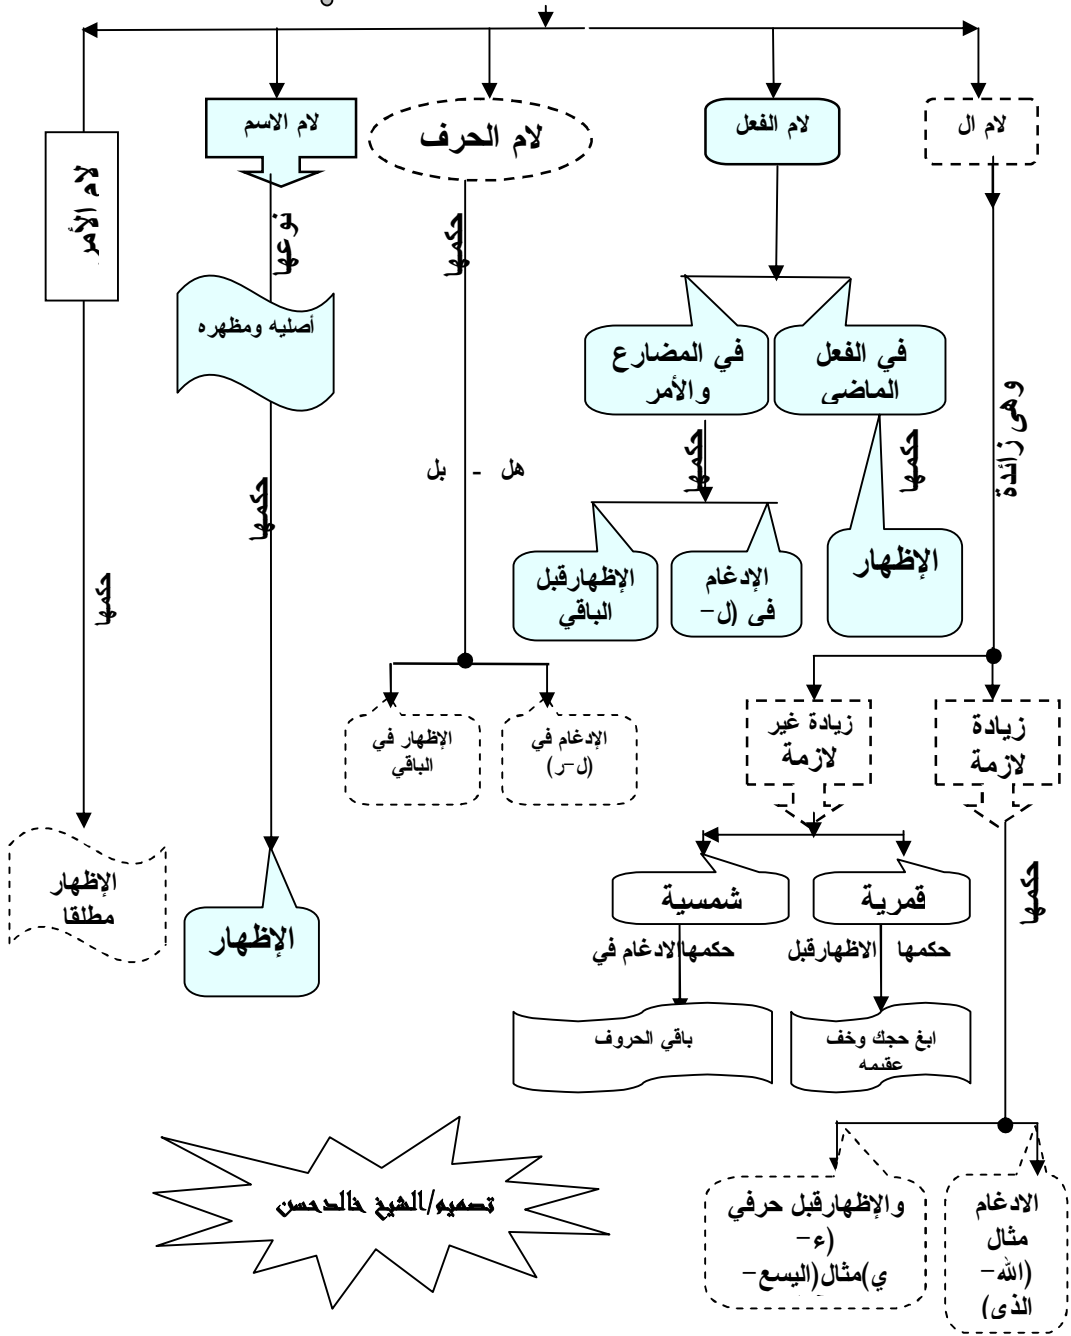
لام ال

لام الفعل

لام الحرف

لام الاسم

لام الأمر

وهي زائدة

في الفعل الماضى

في المضارع والأمر

حكمها

الإظهار

حكمها

الإدغام فى (ل-

الإظهارقبل الباقي

حكمها

هل - بل

الادغام في (ل-ر)

الإظهار في الباقي

نوعها

أصليه ومظهره

حكمها

الإظهار

حكمها

الإظهار مطلقا

زيادة لازمة

زيادة غير لازمة

قمرية

شمسية

حكمها الاظهارقبل

حكمها الادغام في

ابغ حجك وخف عقيمه

باقي الحروف

حكمها

الادغام مثال (الله- الذى)

والإظهارقبل حرفي (ء- ي)مثال(اليسع-

تصميم/الشيخ خالدحسن